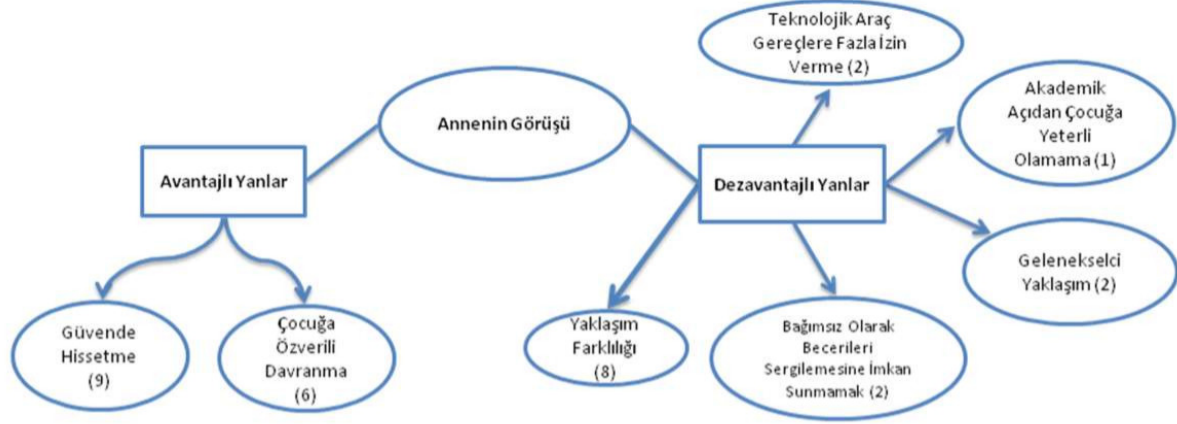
Teknolojik Araç Gereçlere Fazla İzin Verme (2)

Annenin Görüşü

Akademik Açıdan Çocuğa Yeterli Olamama (1)

Avantajlı Yanlar

Dezavantajlı Yanlar

Gelenekselci Yaklaşım (2)

Güvende Hissetme (9)

Çocuğa Özverili Davranma (6)

Yaklaşım Farklılığı (8)

Bağımsız Olarak Becerileri Sergilemesine İmkan Sunmamak (2)